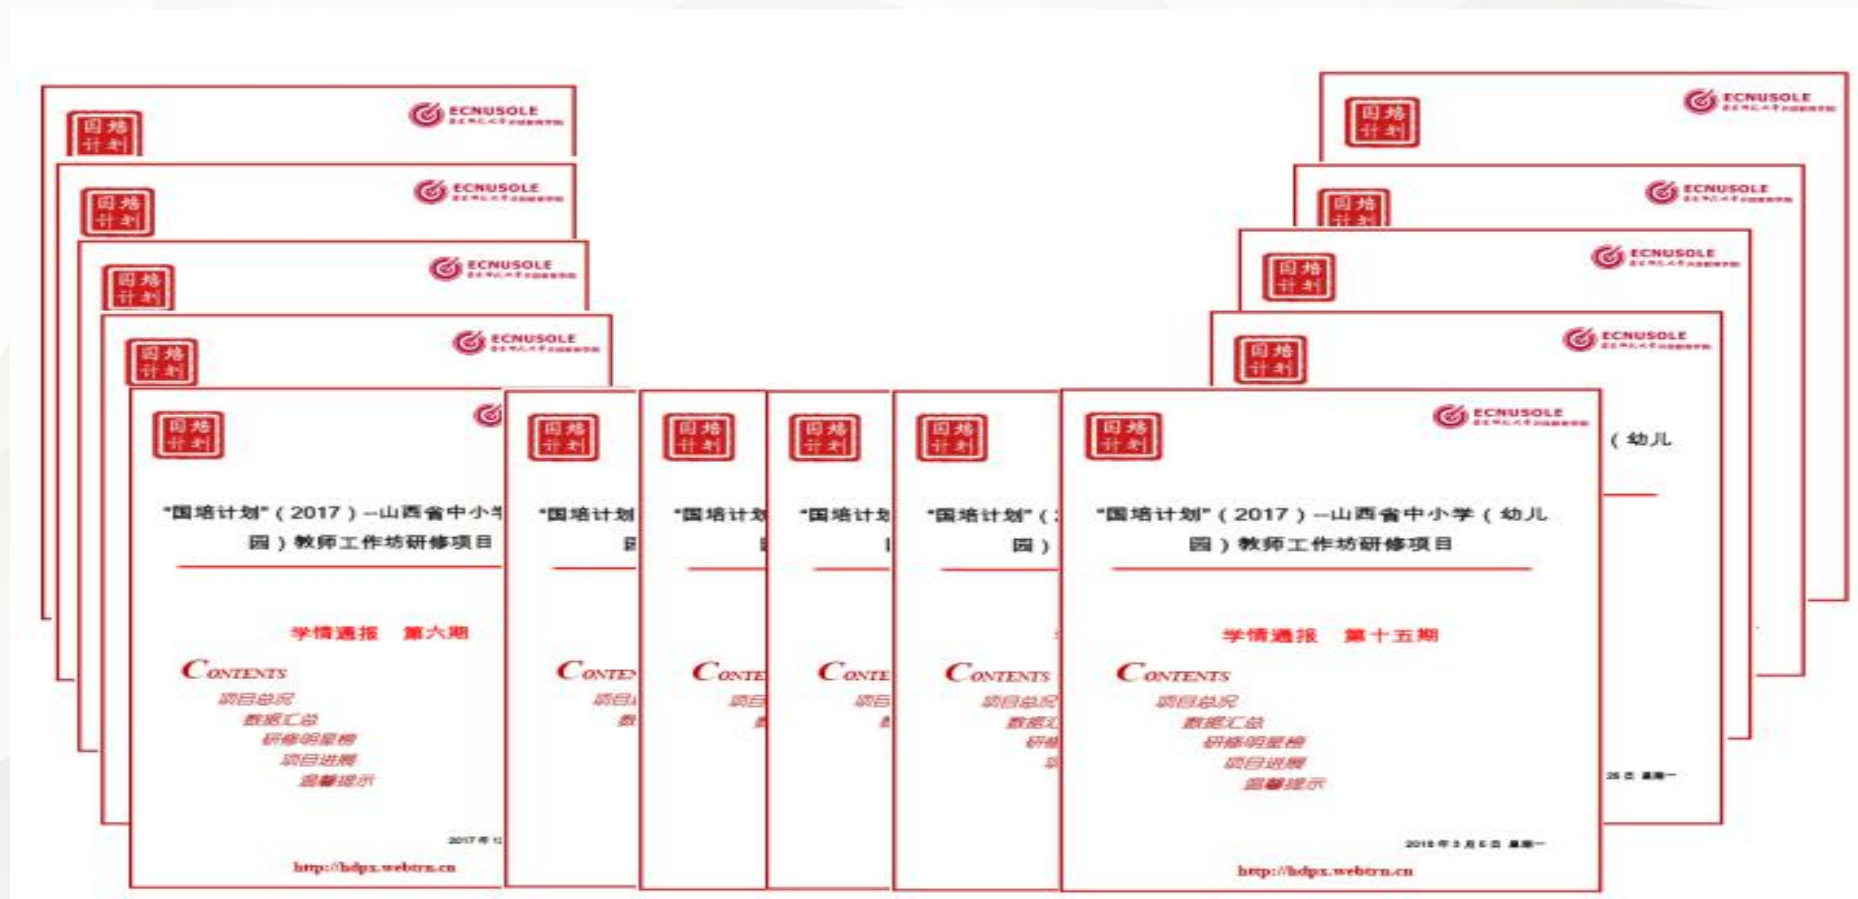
国培计划

ECNUSOLE

国培计划

ECNUSOLE

国培计划

ECNUSOLE

国培计划

ECNUSOLE

国培计划

ECNUSOLE

国培计划

ECNUSOLE

国培计划

ECNUSOLE

国培计划

ECNUSOLE

国培计划

"国培计划"（2017）--山西省中小学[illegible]
园）教师工作坊研修项目

学情通报　第六期

CONTENTS
项目总况
数据汇总
研修明星榜
项目进展
温馨提示

2017年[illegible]

http://hdpx.webtrn.cn

国培计划

"国培计划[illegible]

CONTE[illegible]

国培计划

"国培计划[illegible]

CONTE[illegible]

国培计划

"国培计划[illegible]

CONTE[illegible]

国培计划

"国培计划"（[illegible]
园）

CONTENTS

国培计划

ECNUSOLE

"国培计划"（2017）--山西省中小学（幼儿
园）教师工作坊研修项目

学情通报　第十五期

CONTENTS
项目总况
数据汇总
研修明星榜
项目进展
温馨提示

2018年3月5日 星期一

http://hdpx.webtrn.cn

（幼儿

25日 星期一